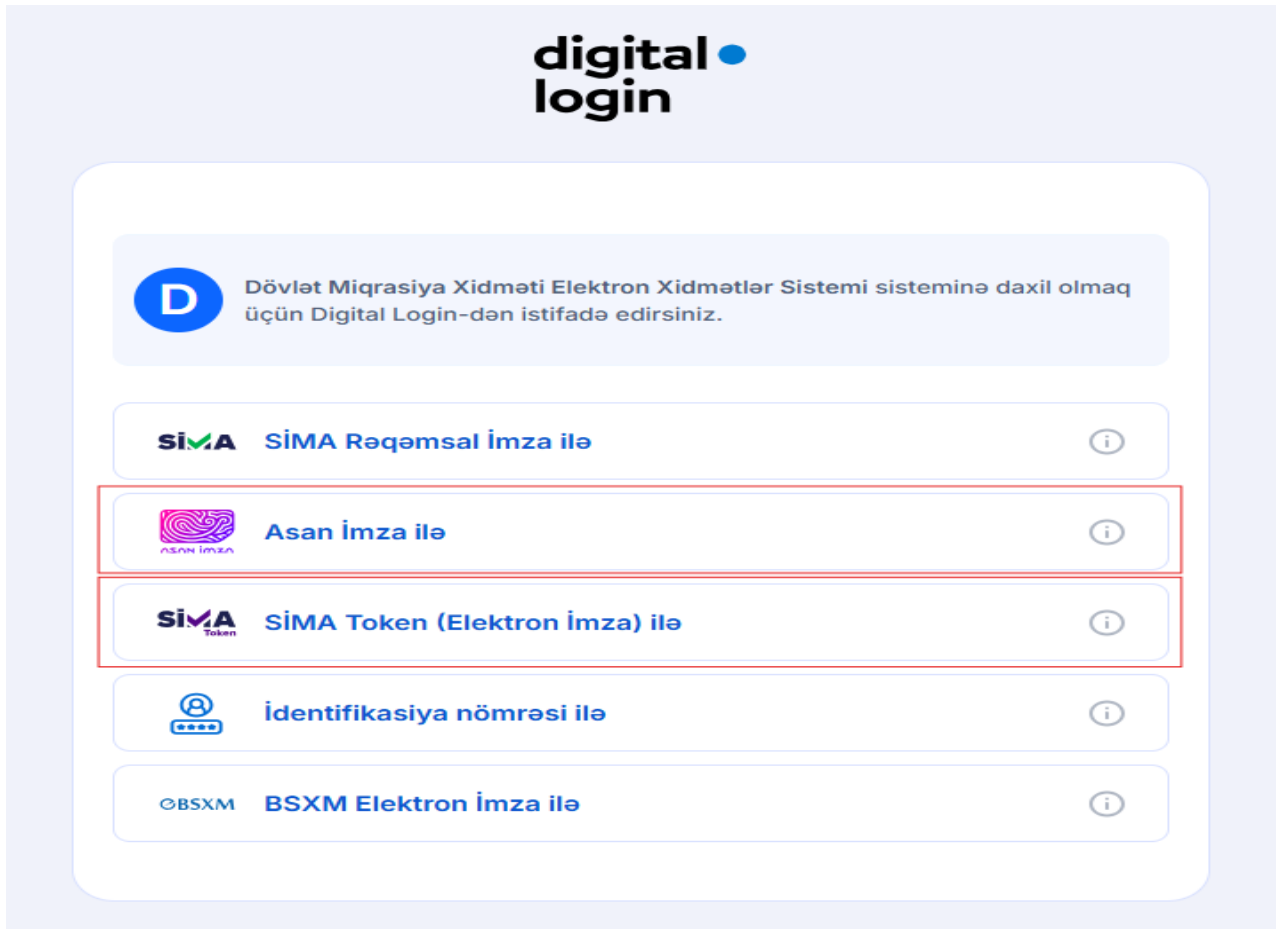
digital
login

D

Dövlət Miqrasiya Xidməti Elektron Xidmətlər Sistemi sisteminə daxil olmaq üçün Digital Login-dən istifadə edirsiniz.

SİMA SİMA Rəqəmsal İmza ilə

asan imza Asan İmza ilə

SİMA Token SİMA Token (Elektron İmza) ilə

İdentifikasiya nömrəsi ilə

BSXM BSXM Elektron İmza ilə